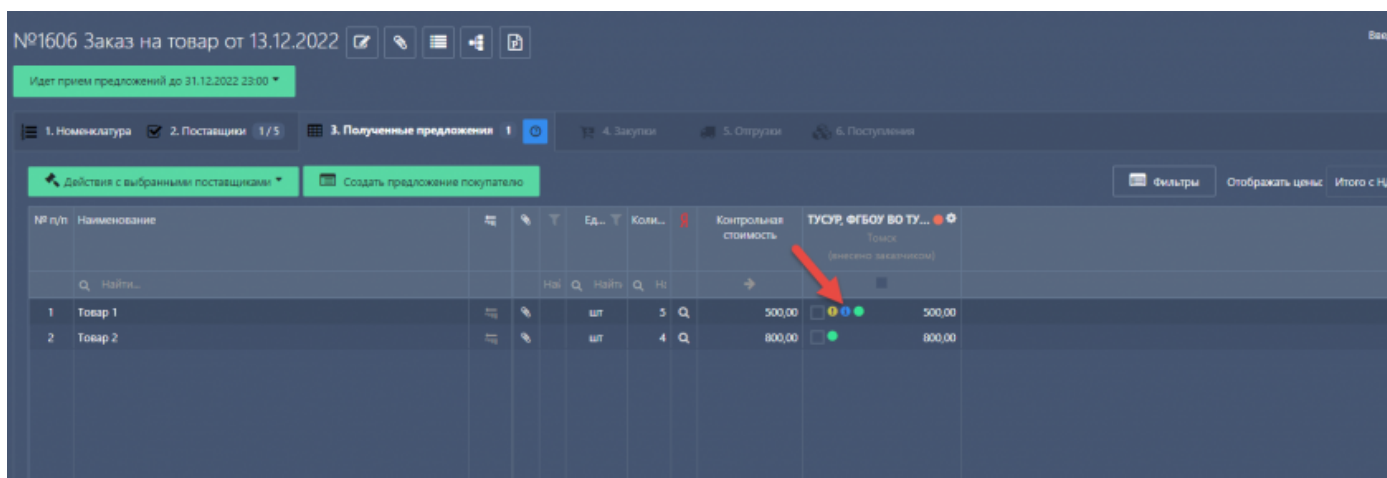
№1606 Заказ на товар от 13.12.2022

Вве

Идет прием предложений до 31.12.2022 23:00

1. Номенклатура 2. Поставщики 1/5 3. Полученные предложения 1 4. Закупки 5. Отгрузки 6. Поступления

Действия с выбранными поставщиками Создать предложение покупателю

Фильтры Отображать цены: Итого с Н

| № п/п | Наименование | | | | Ед... | Коли... | | Контрольная стоимость | ТУСУР, ФГБОУ ВО ТУ... Томск (внесено заказчиком) |
|---|---|---|---|---|---|---|---|---|---|
| | Найти... | | | Най | Найти | Н | | | |
| 1 | Товар 1 | | | | шт | 5 | | 500,00 | 500,00 |
| 2 | Товар 2 | | | | шт | 4 | | 800,00 | 800,00 |